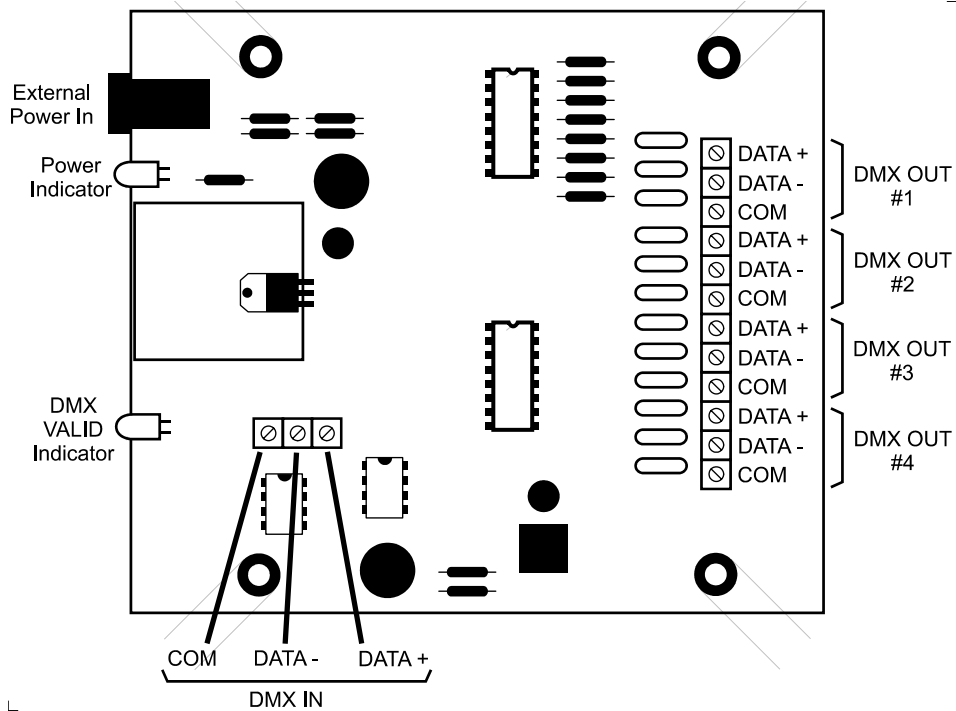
External Power In

Power Indicator

DMX VALID Indicator

DATA +
DATA -
COM
DMX OUT #1

DATA +
DATA -
COM
DMX OUT #2

DATA +
DATA -
COM
DMX OUT #3

DATA +
DATA -
COM
DMX OUT #4

COM DATA - DATA +
DMX IN